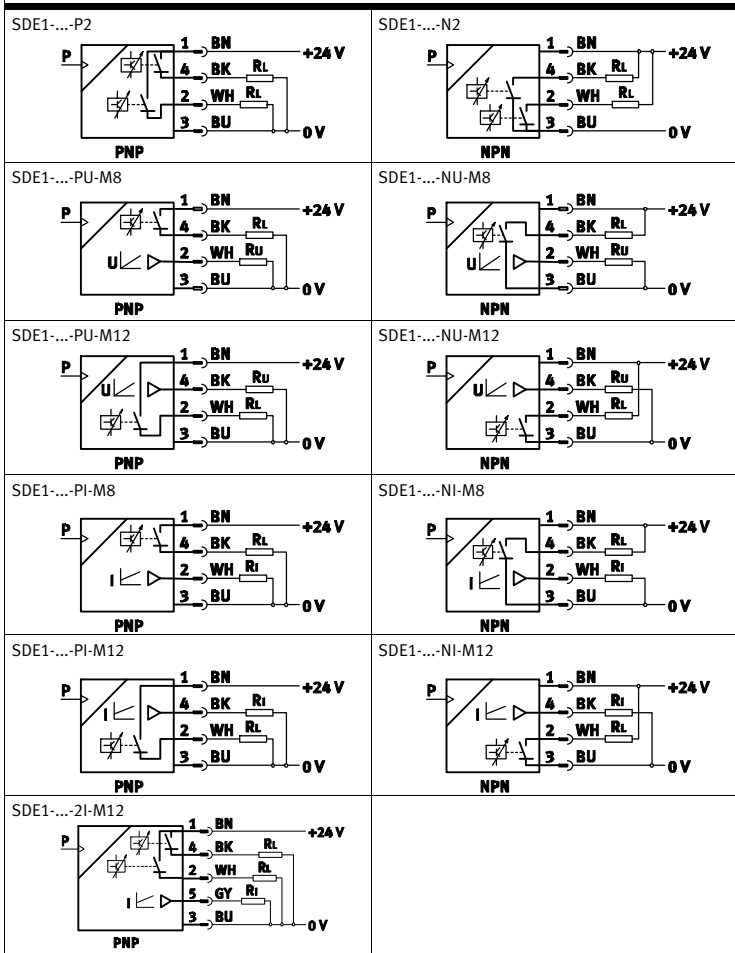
| SDE1-...-P2 | SDE1-...-N2 |
|---|---|
| P 1 BN +24 V 4 BK RL 2 WH RL 3 BU 0 V PNP | P 1 BN +24 V 4 BK RL 2 WH RL 3 BU 0 V NPN |
| SDE1-...-PU-M8 | SDE1-...-NU-M8 |
| P U 1 BN +24 V 4 BK RL 2 WH RU 3 BU 0 V PNP | P U 1 BN +24 V 4 BK RL 2 WH RU 3 BU 0 V NPN |
| SDE1-...-PU-M12 | SDE1-...-NU-M12 |
| P U 1 BN +24 V 4 BK RU 2 WH RL 3 BU 0 V PNP | P U 1 BN +24 V 4 BK RU 2 WH RL 3 BU 0 V NPN |
| SDE1-...-PI-M8 | SDE1-...-NI-M8 |
| P I 1 BN +24 V 4 BK RL 2 WH RI 3 BU 0 V PNP | P I 1 BN +24 V 4 BK RL 2 WH RI 3 BU 0 V NPN |
| SDE1-...-PI-M12 | SDE1-...-NI-M12 |
| P I 1 BN +24 V 4 BK RI 2 WH RL 3 BU 0 V PNP | P I 1 BN +24 V 4 BK RI 2 WH RL 3 BU 0 V NPN |
| SDE1-...-2I-M12 | |
| P I 1 BN +24 V 4 BK RL 2 WH RL 5 GY RI 3 BU 0 V PNP | |